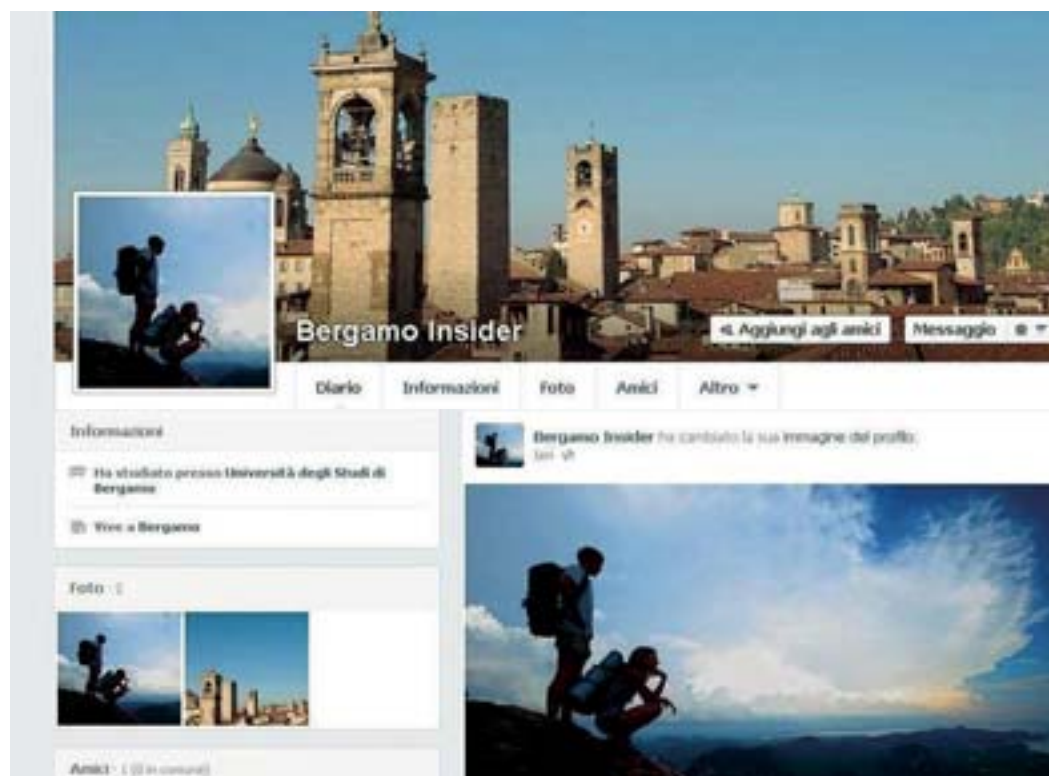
Bergamo Insider

Aggiungi agli amici

Messaggio

Diario

Informazioni

Foto

Amici

Altro

Informazioni

Ha studiato presso Università degli Studi di Bergamo

Vive a Bergamo

Foto · 2

Amici · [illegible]

Bergamo Insider ha cambiato la sua immagine del profilo.

Ieri